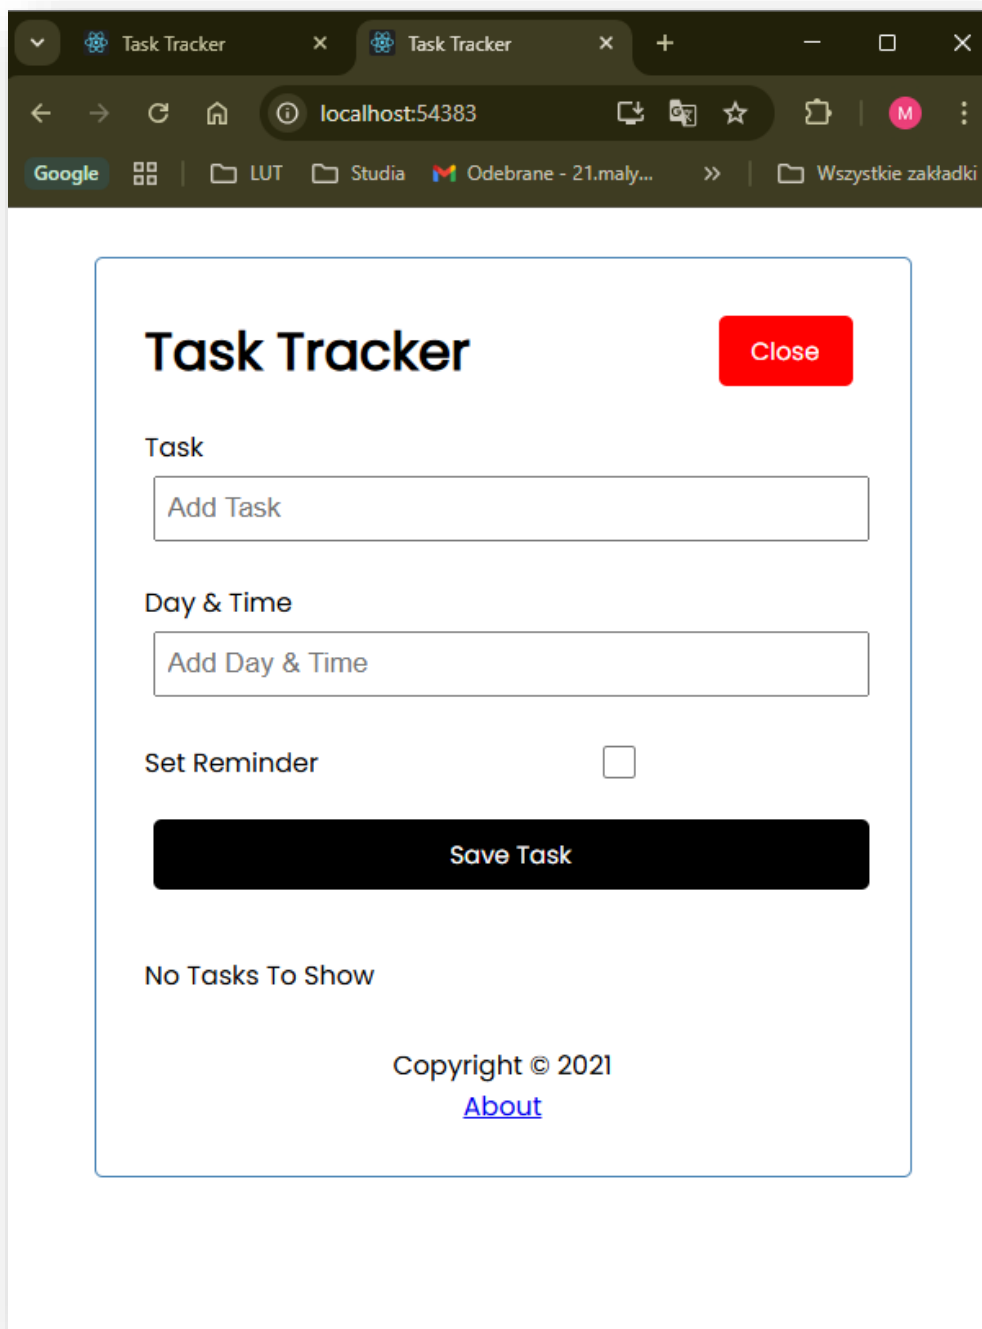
Task Tracker ×
Task Tracker ×
+

localhost:54383

M

Google
LUT
Studia
Odebrane - 21.maly...
»
Wszystkie zakładki

Task Tracker

Close

Task

Add Task

Day & Time

Add Day & Time

Set Reminder

Save Task

No Tasks To Show

Copyright © 2021

About